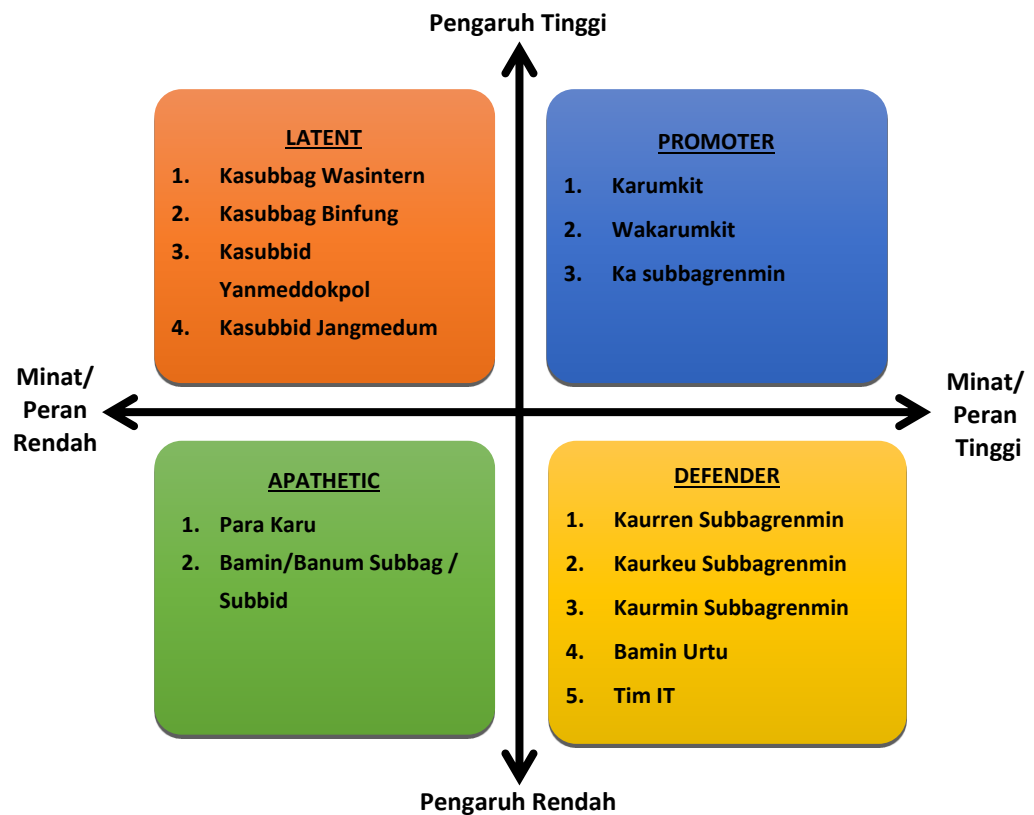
Pengaruh Tinggi

LATENT
1. Kasubbag Wasintern
2. Kasubbag Binfung
3. Kasubbid Yanmeddokpol
4. Kasubbid Jangmedum

PROMOTER
1. Karumkit
2. Wakarumkit
3. Ka subbagrenmin

Minat/ Peran Rendah

Minat/ Peran Tinggi

APATHETIC
1. Para Karu
2. Bamin/Banum Subbag / Subbid

DEFENDER
1. Kaurren Subbagrenmin
2. Kaurkeu Subbagrenmin
3. Kaurmin Subbagrenmin
4. Bamin Urtu
5. Tim IT

Pengaruh Rendah